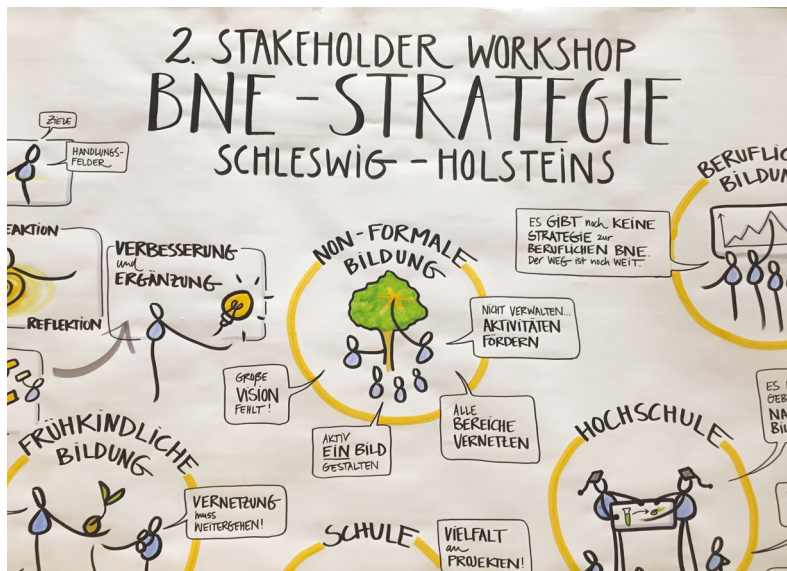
2. STAKEHOLDER WORKSHOP
BNE-STRATEGIE
SCHLESWIG-HOLSTEINS

ZIELE

HANDLUNGSFELDER

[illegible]EAKTION

REFLEKTION

VERBESSERUNG und ERGÄNZUNG

NON-FORMALE BILDUNG

NICHT VERWALTEN... AKTIVITÄTEN FÖRDERN

GROßE VISION FEHLT!

AKTIV EIN BILD GESTALTEN

ALLE BEREICHE VERNETZEN

BERUFLICHE BILDUNG

ES GIBT noch KEINE STRATEGIE zur BERUFLICHEN BNE. Der WEG ist noch WEIT.

FRÜHKINDLICHE BILDUNG

VERNETZUNG muss WEITERGEHEN!

SCHULE

VIELFALT an PROJEKTEN!

HOCHSCHULE

ES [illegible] GEB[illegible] NA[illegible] BIL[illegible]